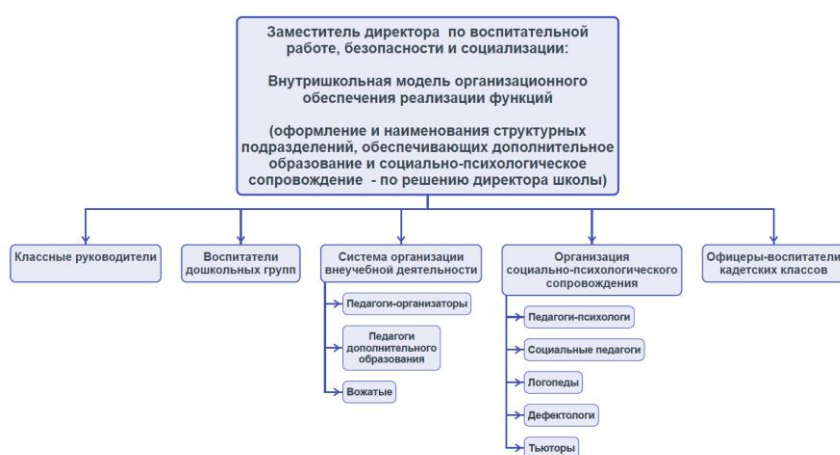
Заместитель директора по воспитательной работе, безопасности и социализации:

Внутришкольная модель организационного обеспечения реализации функций

(оформление и наименования структурных подразделений, обеспечивающих дополнительное образование и социально-психологическое сопровождение - по решению директора школы)

Классные руководители

Воспитатели дошкольных групп

Система организации внеучебной деятельности

Педагоги-организаторы

Педагоги дополнительного образования

Вожатые

Организация социально-психологического сопровождения

Педагоги-психологи

Социальные педагоги

Логопеды

Дефектологи

Тьюторы

Офицеры-воспитатели кадетских классов